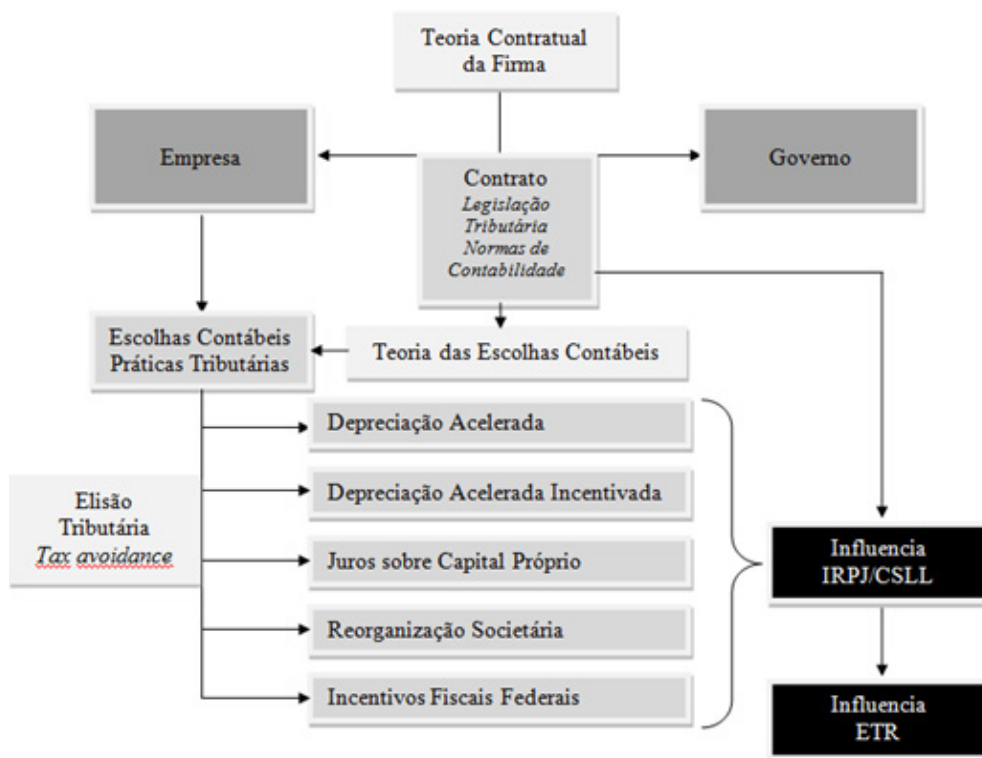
Teoria Contratual da Firma

Empresa

Contrato
*Legislação Tributária Normas de Contabilidade*

Governo

Escolhas Contábeis Práticas Tributárias

Teoria das Escolhas Contábeis

Depreciação Acelerada

Elisão Tributária *Tax avoidance*

Depreciação Acelerada Incentivada

Juros sobre Capital Próprio

Reorganização Societária

Incentivos Fiscais Federais

Influencia IRPJ/CSLL

Influencia ETR